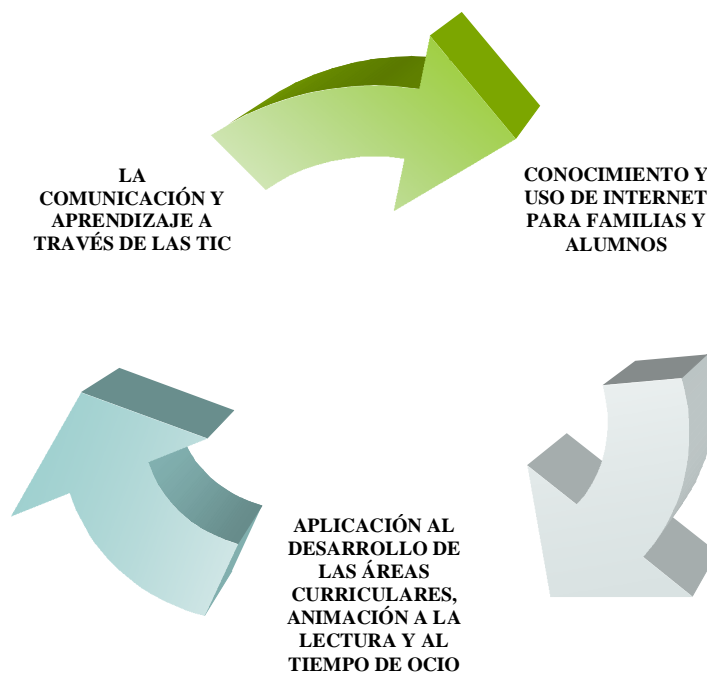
LA COMUNICACIÓN Y APRENDIZAJE A TRAVÉS DE LAS TIC

CONOCIMIENTO Y USO DE INTERNET PARA FAMILIAS Y ALUMNOS

APLICACIÓN AL DESARROLLO DE LAS ÁREAS CURRICULARES, ANIMACIÓN A LA LECTURA Y AL TIEMPO DE OCIO